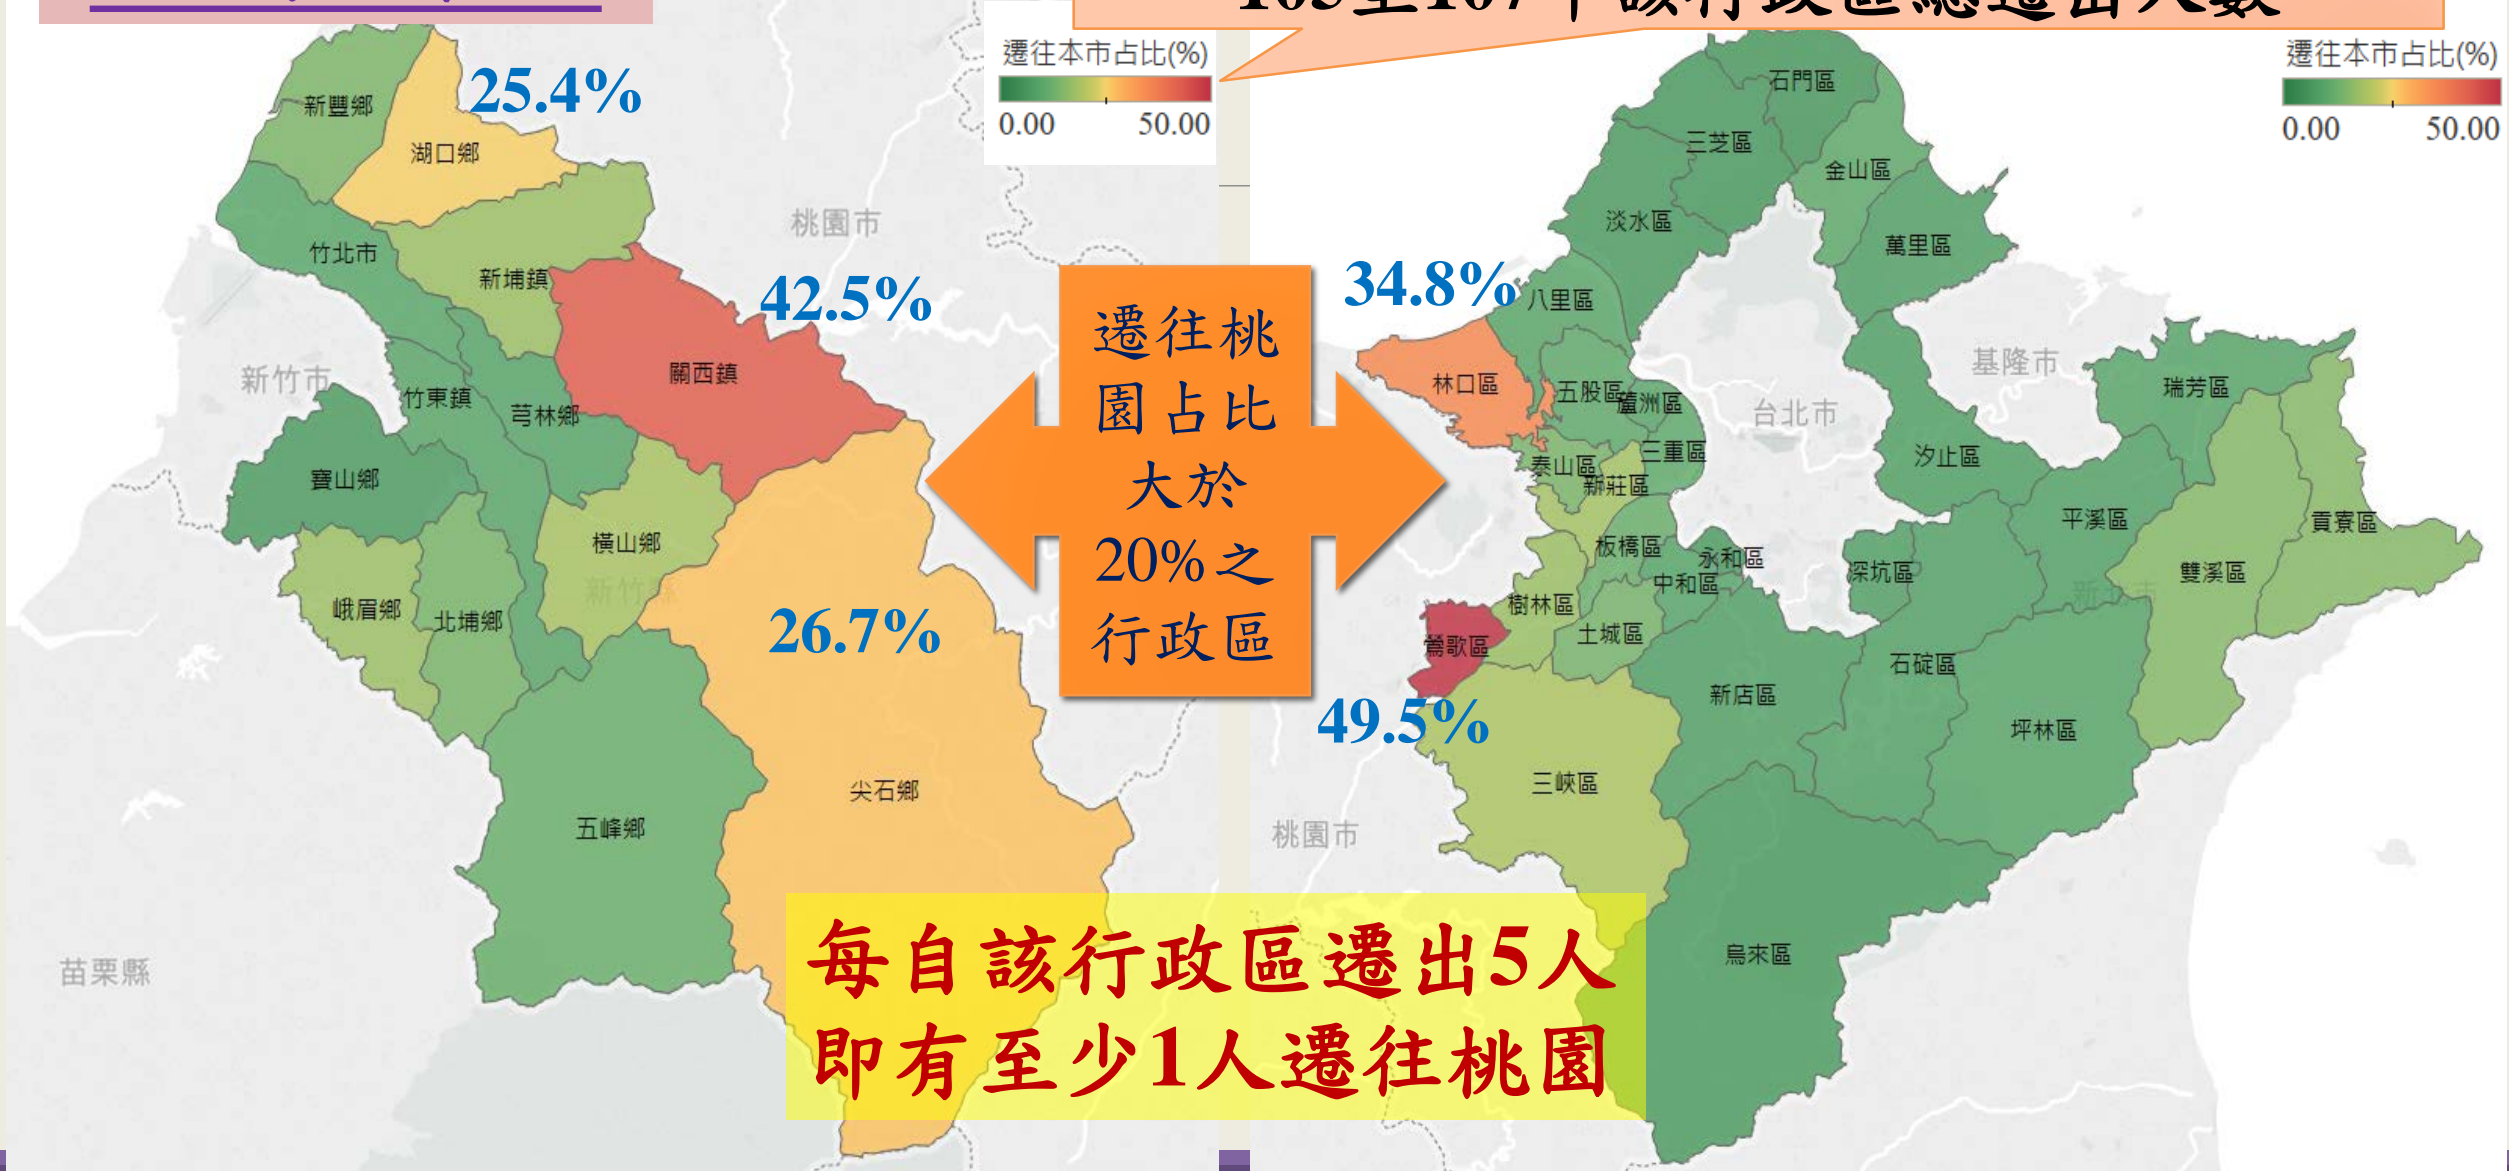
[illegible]

遷往本市占比(%)
0.00 50.00

新豐鄉
湖口鄉
25.4%
竹北市
新埔鎮
桃園市
42.5%
關西鎮
新竹市
竹東鎮
芎林鄉
寶山鄉
橫山鄉
新竹縣
峨眉鄉
北埔鄉
26.7%
五峰鄉
尖石鄉
苗栗縣

遷往桃園占比大於20%之行政區

每自該行政區遷出5人即有至少1人遷往桃園

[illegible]

遷往本市占比(%)
0.00 50.00

石門區
三芝區
金山區
淡水區
萬里區
34.8%
八里區
基隆市
林口區
五股區
蘆洲區
台北市
瑞芳區
三重區
泰山區
汐止區
新莊區
平溪區
貢寮區
板橋區
永和區
深坑區
雙溪區
中和區
新北市
樹林區
鶯歌區
土城區
石碇區
新店區
49.5%
坪林區
三峽區
桃園市
烏來區